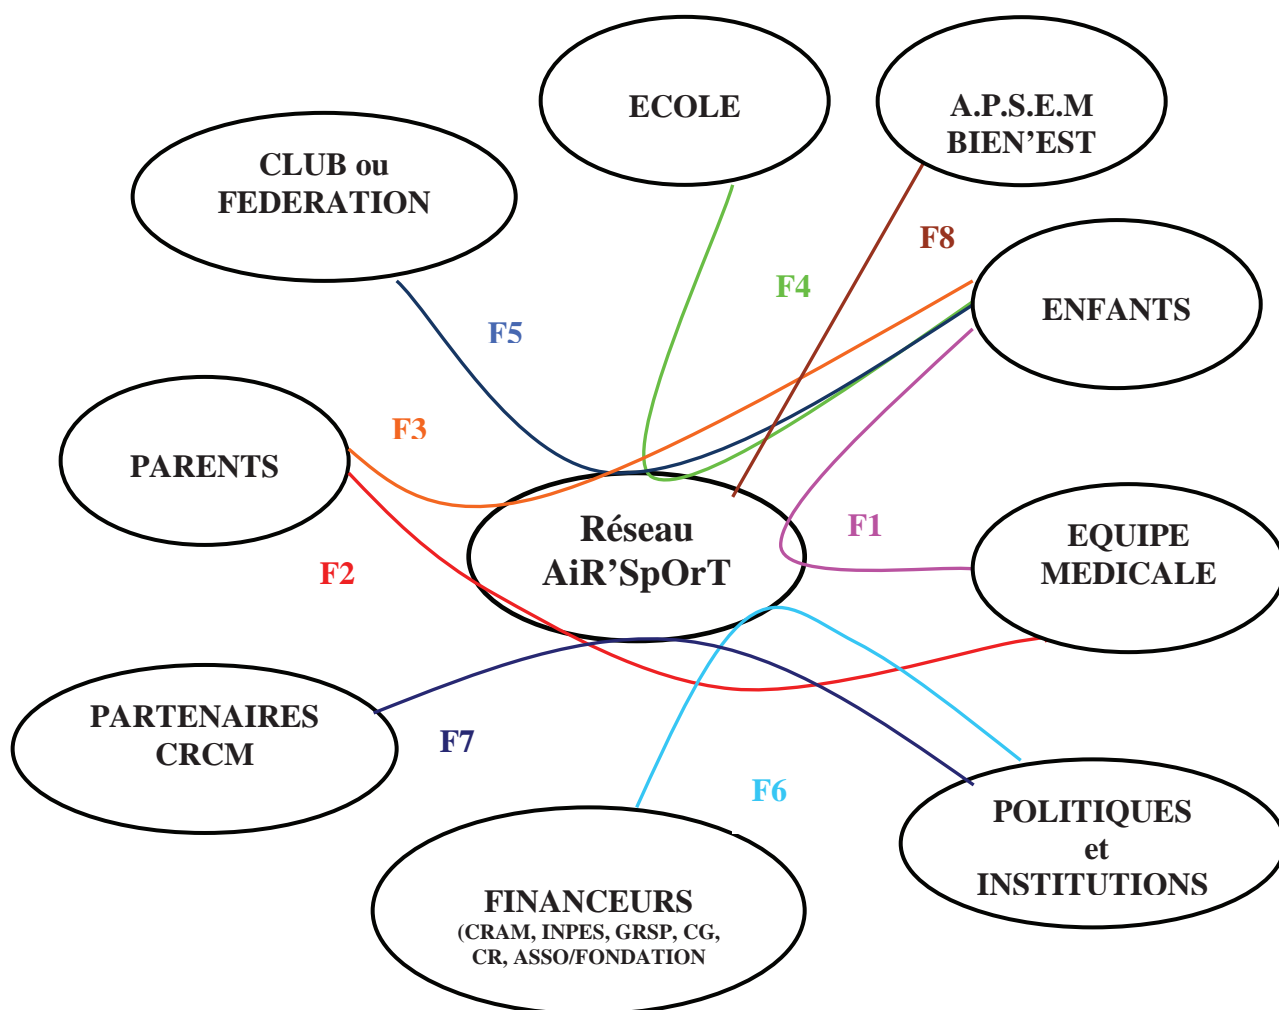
ECOLE

A.P.S.E.M
BIEN'EST

CLUB ou
FEDERATION

F8

F4

ENFANTS

F5

F3

PARENTS

Réseau
AiR'SpOrT

F1

EQUIPE
MEDICALE

F2

PARTENAIRES
CRCM

F7

F6

POLITIQUES
et
INSTITUTIONS

FINANCEURS
(CRAM, INPES, GRSP, CG,
CR, ASSO/FONDATION